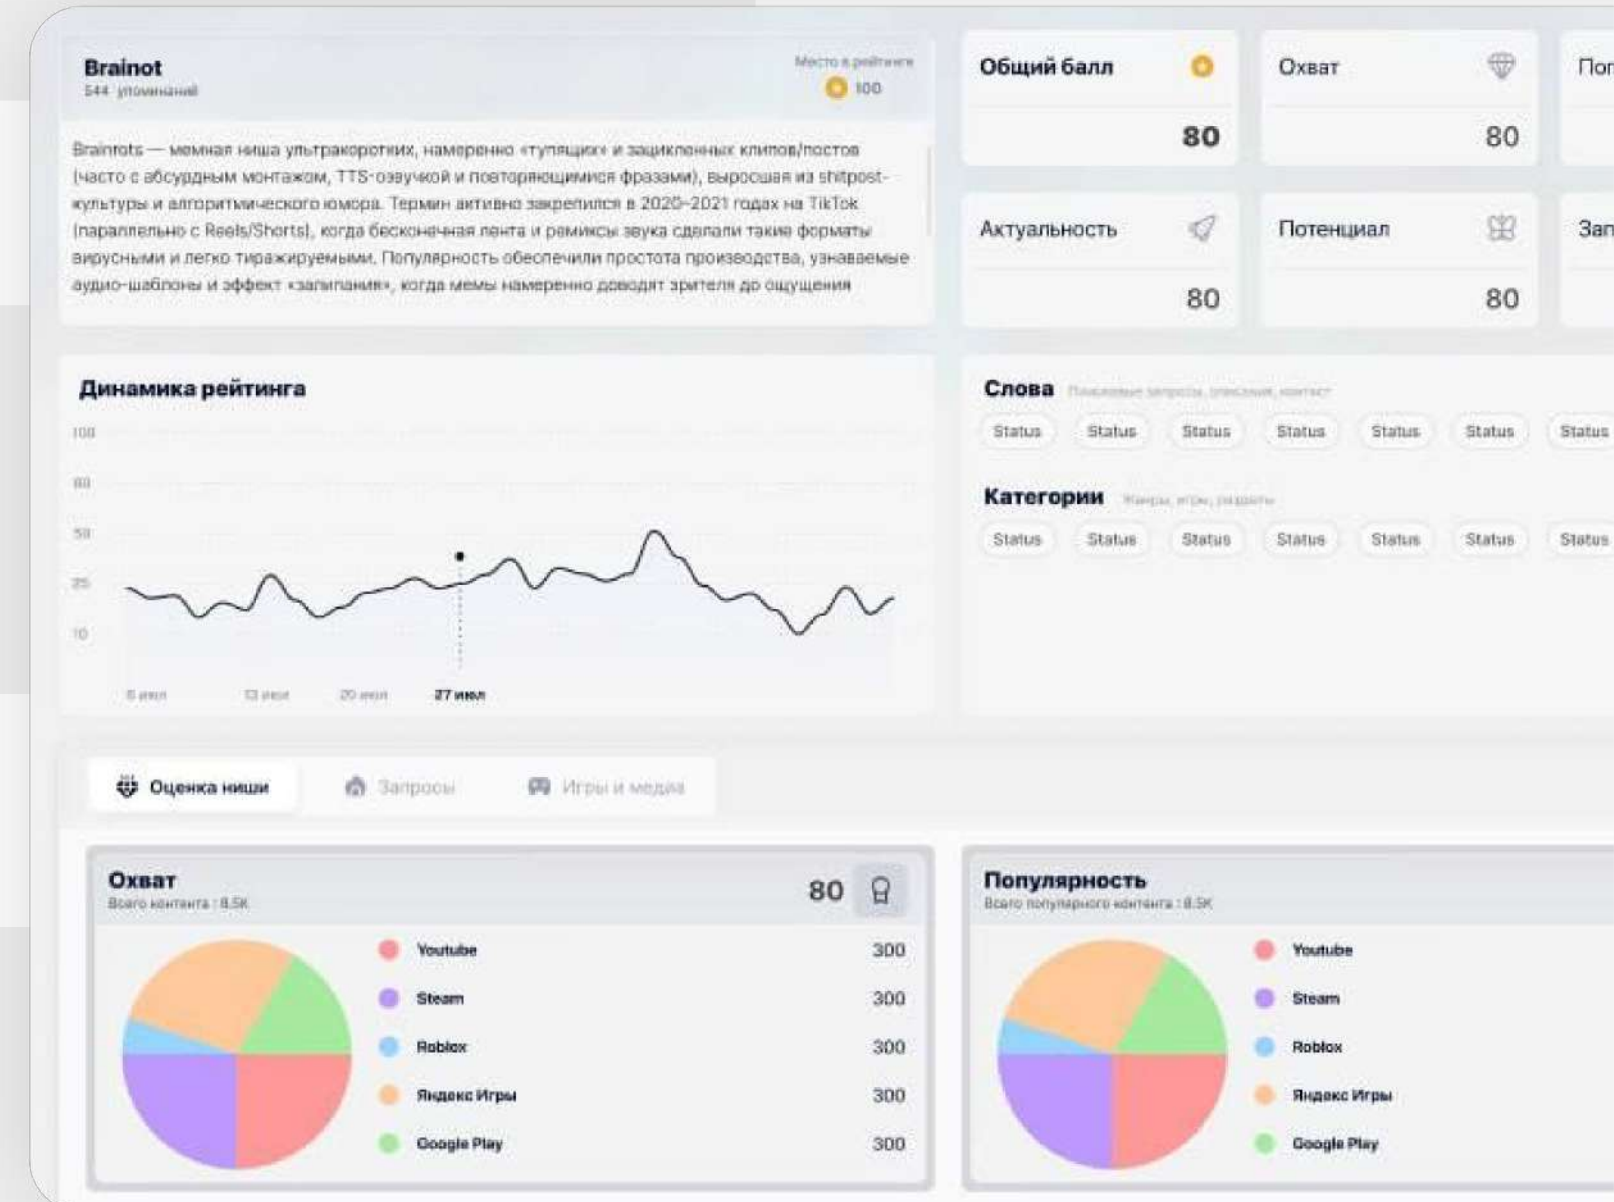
Brainot
544 упоминаний

Место в рейтинге
100

Brainrots — мемная ниша ультракоротких, намеренно «тупящих» и зацикленных клипов/постов (часто с абсурдным монтажом, TTS-озвучкой и повторяющимися фразами), выросшая из shitpost-культуры и алгоритмического юмора. Термин активно закрепился в 2020–2021 годах на TikTok (параллельно с Reels/Shorts), когда бесконечная лента и ремиксы звука сделали такие форматы вирусными и легко тиражируемыми. Популярность обеспечили простота производства, узнаваемые аудио-шаблоны и эффект «залипания», когда мемы намеренно доводят зрителя до ощущения

Общий балл
80

Охват
80

Пол

Актуальность
80

Потенциал
80

Зап

Динамика рейтинга

100
80
50
25
10

6 июл
13 июл
20 июл
27 июл

Слова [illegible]
Status Status Status Status Status Status Status

Категории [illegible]
Status Status Status Status Status Status Status

Оценка ниши
Запросы
Игры и медиа

Охват
Всего контента : 8.5K
80

| | |
|---|---|
| Youtube | 300 |
| Steam | 300 |
| Roblox | 300 |
| Яндекс Игры | 300 |
| Google Play | 300 |

Популярность
Всего популярного контента : 8.5K

Youtube
Steam
Roblox
Яндекс Игры
Google Play